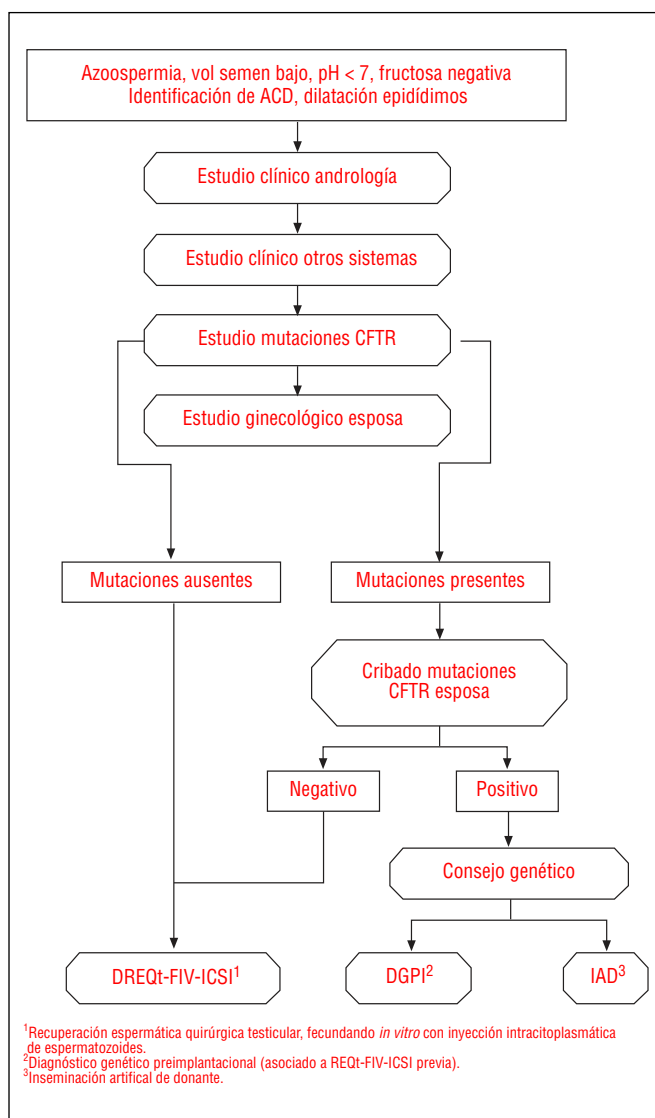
Azoospermia, vol semen bajo, pH < 7, fructosa negativa
Identificación de ACD, dilatación epidídimos

Estudio clínico andrología

Estudio clínico otros sistemas

Estudio mutaciones CFTR

Estudio ginecológico esposa

Mutaciones ausentes

Mutaciones presentes

Cribado mutaciones CFTR esposa

Negativo

Positivo

Consejo genético

DREQt-FIV-ICSI$^1$

DGPI$^2$

IAD$^3$

$^1$Recuperación espermática quirúrgica testicular, fecundando *in vitro* con inyección intracitoplasmática de espermatozoides.
$^2$Diagnóstico genético preimplantacional (asociado a REQt-FIV-ICSI previa).
$^3$Inseminación artifical de donante.